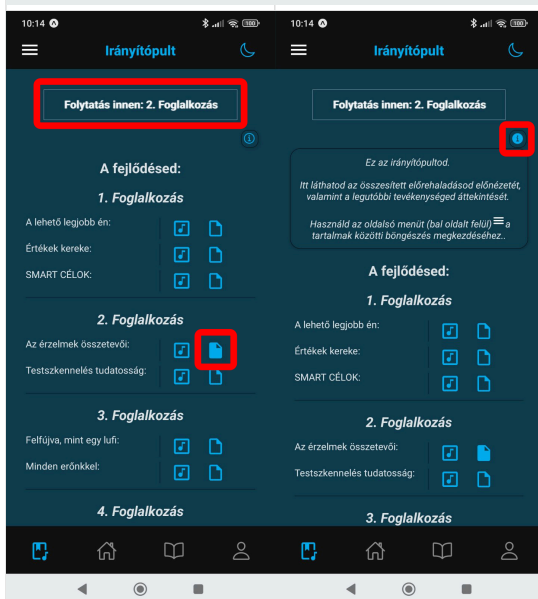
10:14

Irányítópult

Folytatás innen: 2. Foglalkozás

A fejlődésed:

1. Foglalkozás

A lehető legjobb én:

Értékek kereke:

SMART CÉLOK:

2. Foglalkozás

Az érzelmek összetevői:

Testszkennelés tudatosság:

3. Foglalkozás

Felfújva, mint egy lufi:

Minden erőnkkel:

4. Foglalkozás

10:14

Irányítópult

Folytatás innen: 2. Foglalkozás

Ez az irányítópultod.

Itt láthatod az összesített előrehaladásod előnézetét, valamint a legutóbbi tevékenységed áttekintését.

Használd az oldalsó menüt (bal oldalt felül) a tartalmak közötti böngészés megkezdéséhez..

A fejlődésed:

1. Foglalkozás

A lehető legjobb én:

Értékek kereke:

SMART CÉLOK:

2. Foglalkozás

Az érzelmek összetevői:

Testszkennelés tudatosság:

3. Foglalkozás